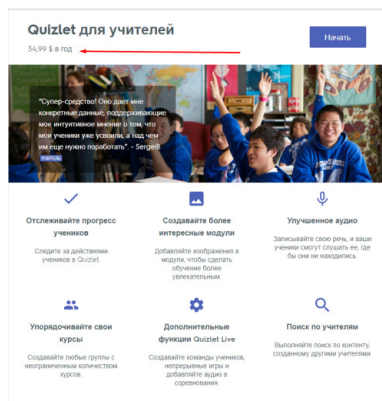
Quizlet для учителей

34,99 $ в год

Начать

"Супер-средство! Оно дает мне конкретные данные, подтверждающие мое интуитивное мнение о том, что мои ученики уже усвоили, а над чем им еще нужно поработать". - SergeB

УЧИТЕЛЬ

Отслеживайте прогресс учеников

Следите за действиями учеников в Quizlet.

Создавайте более интересные модули

Добавляйте изображения в модули, чтобы сделать обучение более увлекательным.

Улучшенное аудио

Записывайте свою речь, и ваши ученики смогут слушать ее, где бы они ни находились.

Упорядочивайте свои курсы

Создавайте любые группы с неограниченным количеством курсов.

Дополнительные функции Quizlet Live

Создавайте команды учеников, непрерывные игры и добавляйте аудио в соревнования.

Поиск по учителям

Выполняйте поиск по контенту, созданному другими учителями.